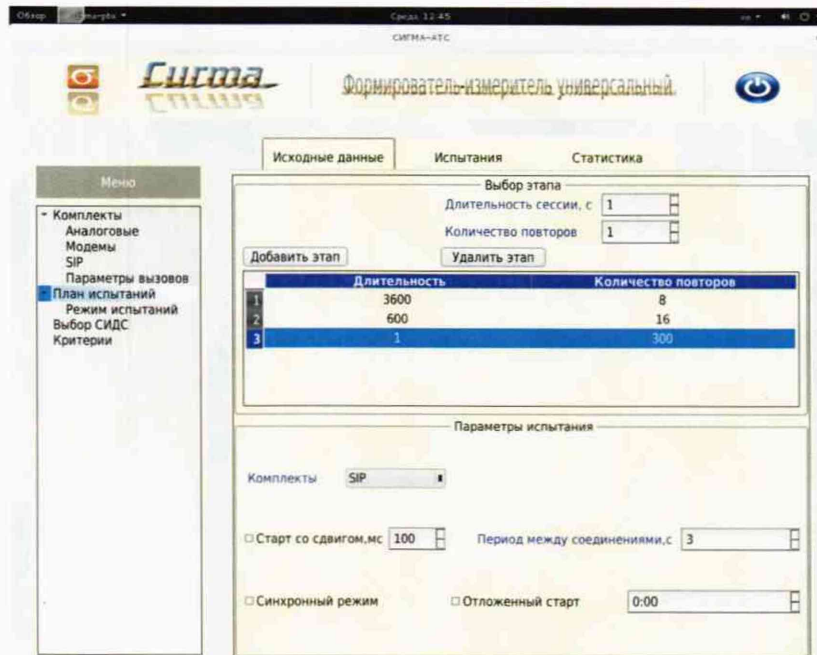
Обзор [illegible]ma-pbx

Среда 12:45

СИГМА-АТС

Сигма

Формирователь-измеритель универсальный

Меню

- Комплекты
Аналоговые
Модемы
SIP
Параметры вызовов
- План испытаний
Режим испытаний
Выбор СИДС
Критерии

Исходные данные | Испытания | Статистика

Выбор этапа

Длительность сессии, с 1

Количество повторов 1

Добавить этап

Удалить этап

| | Длительность | Количество повторов |
|---|---|---|
| 1 | 3600 | 8 |
| 2 | 600 | 16 |
| 3 | 1 | 300 |

Параметры испытания

Комплекты SIP

Старт со сдвигом,мс 100

Период между соединениями,с 3

Синхронный режим

Отложенный старт 0:00